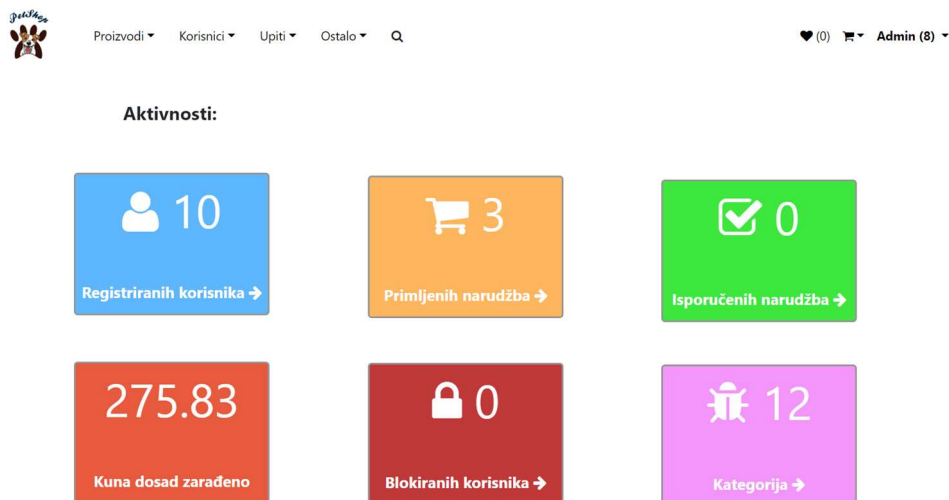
PetShop

Proizvodi Korisnici Upiti Ostalo

(0) Admin (8)

Aktivnosti:

10
Registriranih korisnika

3
Primljenih narudžba

0
Isporučenih narudžba

275.83
Kuna dosad zarađeno

0
Blokiranih korisnika

12
Kategorija